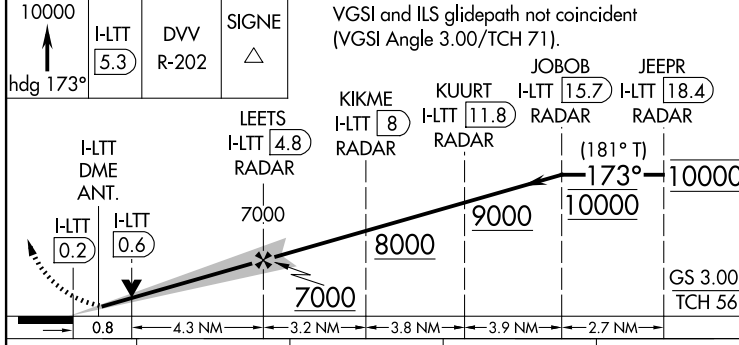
10000
hdg 173°

| I-LTT | DVV | SIGNE |
|---|---|---|
| 5.3 | R-202 | △ |

VGSI and ILS glidepath not coincident (VGSI Angle 3.00/TCH 71).

JOBOB I-LTT 15.7 RADAR

JEEPR I-LTT 18.4 RADAR

KUURT I-LTT 11.8 RADAR

KIKME I-LTT 8 RADAR

LEETS I-LTT 4.8 RADAR

I-LTT DME ANT.

(181° T)
173°
10000

10000

7000

9000

8000

I-LTT 0.2

I-LTT 0.6

7000

GS 3.00
TCH 56

0.8 — 4.3 NM — 3.2 NM — 3.8 NM — 3.9 NM — 2.7 NM